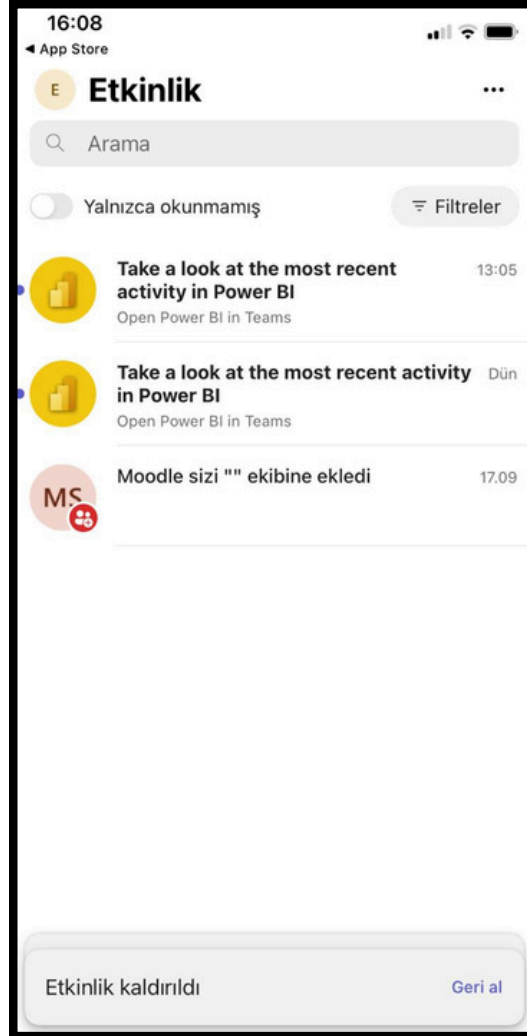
16:08
◂ App Store

E Etkinlik ...

Arama

Yalnızca okunmamış

Filtreler

Take a look at the most recent activity in Power BI 13:05
Open Power BI in Teams

Take a look at the most recent activity in Power BI Dün
Open Power BI in Teams

MS Moodle sizi "" ekibine ekledi 17.09

Etkinlik kaldırıldı Geri al